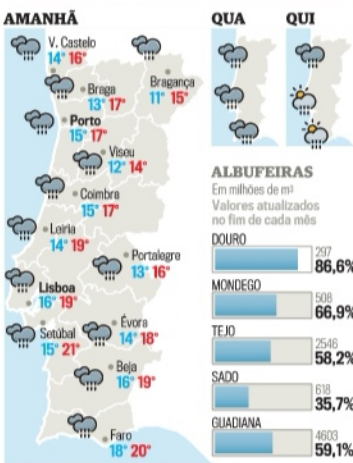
AMANHÃ

V. Castelo 14° 16°
Braga 13° 17°
Bragança 11° 15°
Porto 15° 17°
Viseu 12° 14°
Coimbra 15° 17°
Leiria 14° 19°
Portalegre 13° 16°
Lisboa 16° 19°
Évora 14° 18°
Setúbal 15° 21°
Beja 16° 19°
Faro 18° 20°

QUA

QUI

ALBUFEIRAS
Em milhões de m³
Valores atualizados no fim de cada mês

DOURO 297 86,6%
MONDEGO 508 66,9%
TEJO 2546 58,2%
SADO 618 35,7%
GUADIANA 4603 59,1%